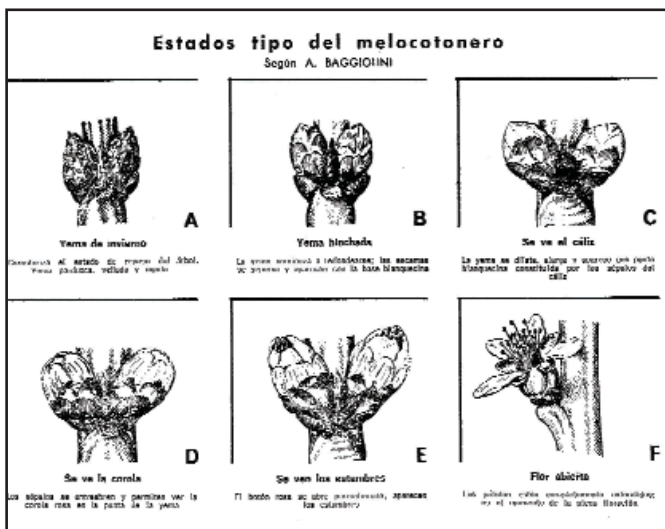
Estados tipo del melocotonero
Según A. BAGGIOLINI

A
Yema de invierno
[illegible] al estado de reposo del árbol. Yema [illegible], vellosa y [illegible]

B
Yema hinchada
La yema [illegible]; las escamas se separan y aparecen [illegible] la base blanquecina

C
Se ve el cáliz
La yema se dilata, alarga y aparece una punta blanquecina constituida por los sépalos del cáliz

D
Se ve la corola
Los sépalos se entreabren y permiten ver la corola rosa en la punta de la yema

E
Se ven los estambres
El botón rosa se abre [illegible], aparecen los estambres

F
Flor abierta
Los pétalos están completamente extendidos; es el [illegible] de la plena floración.